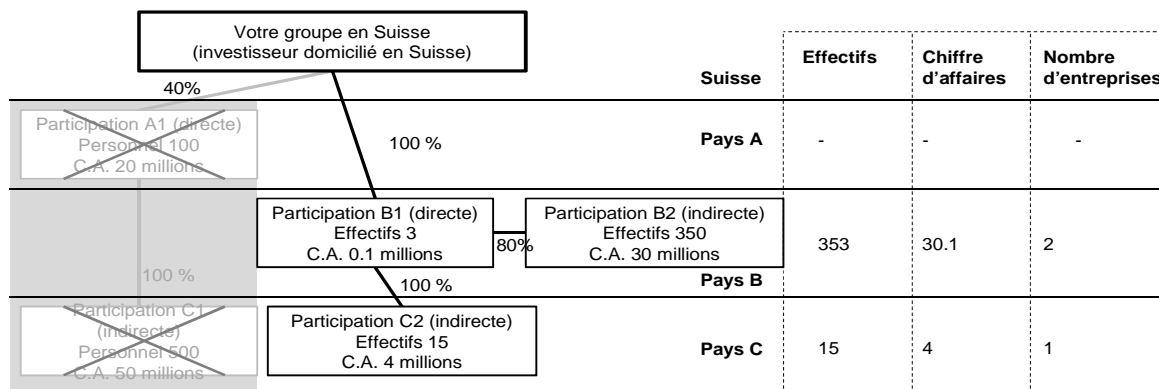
Votre groupe en Suisse
(investisseur domicilié en Suisse)

40%

Suisse

| Effectifs | Chiffre d'affaires | Nombre d'entreprises |
|---|---|---|
| - | - | - |
| 353 | 30.1 | 2 |
| 15 | 4 | 1 |

Participation A1 (directe)
Personnel 100
C.A. 20 millions

100 %

Pays A

Participation B1 (directe)
Effectifs 3
C.A. 0.1 millions

80%

Participation B2 (indirecte)
Effectifs 350
C.A. 30 millions

100 %

100 %

Pays B

Participation C1
(indirecte)
Personnel 500
C.A. 50 millions

Participation C2 (indirecte)
Effectifs 15
C.A. 4 millions

Pays C